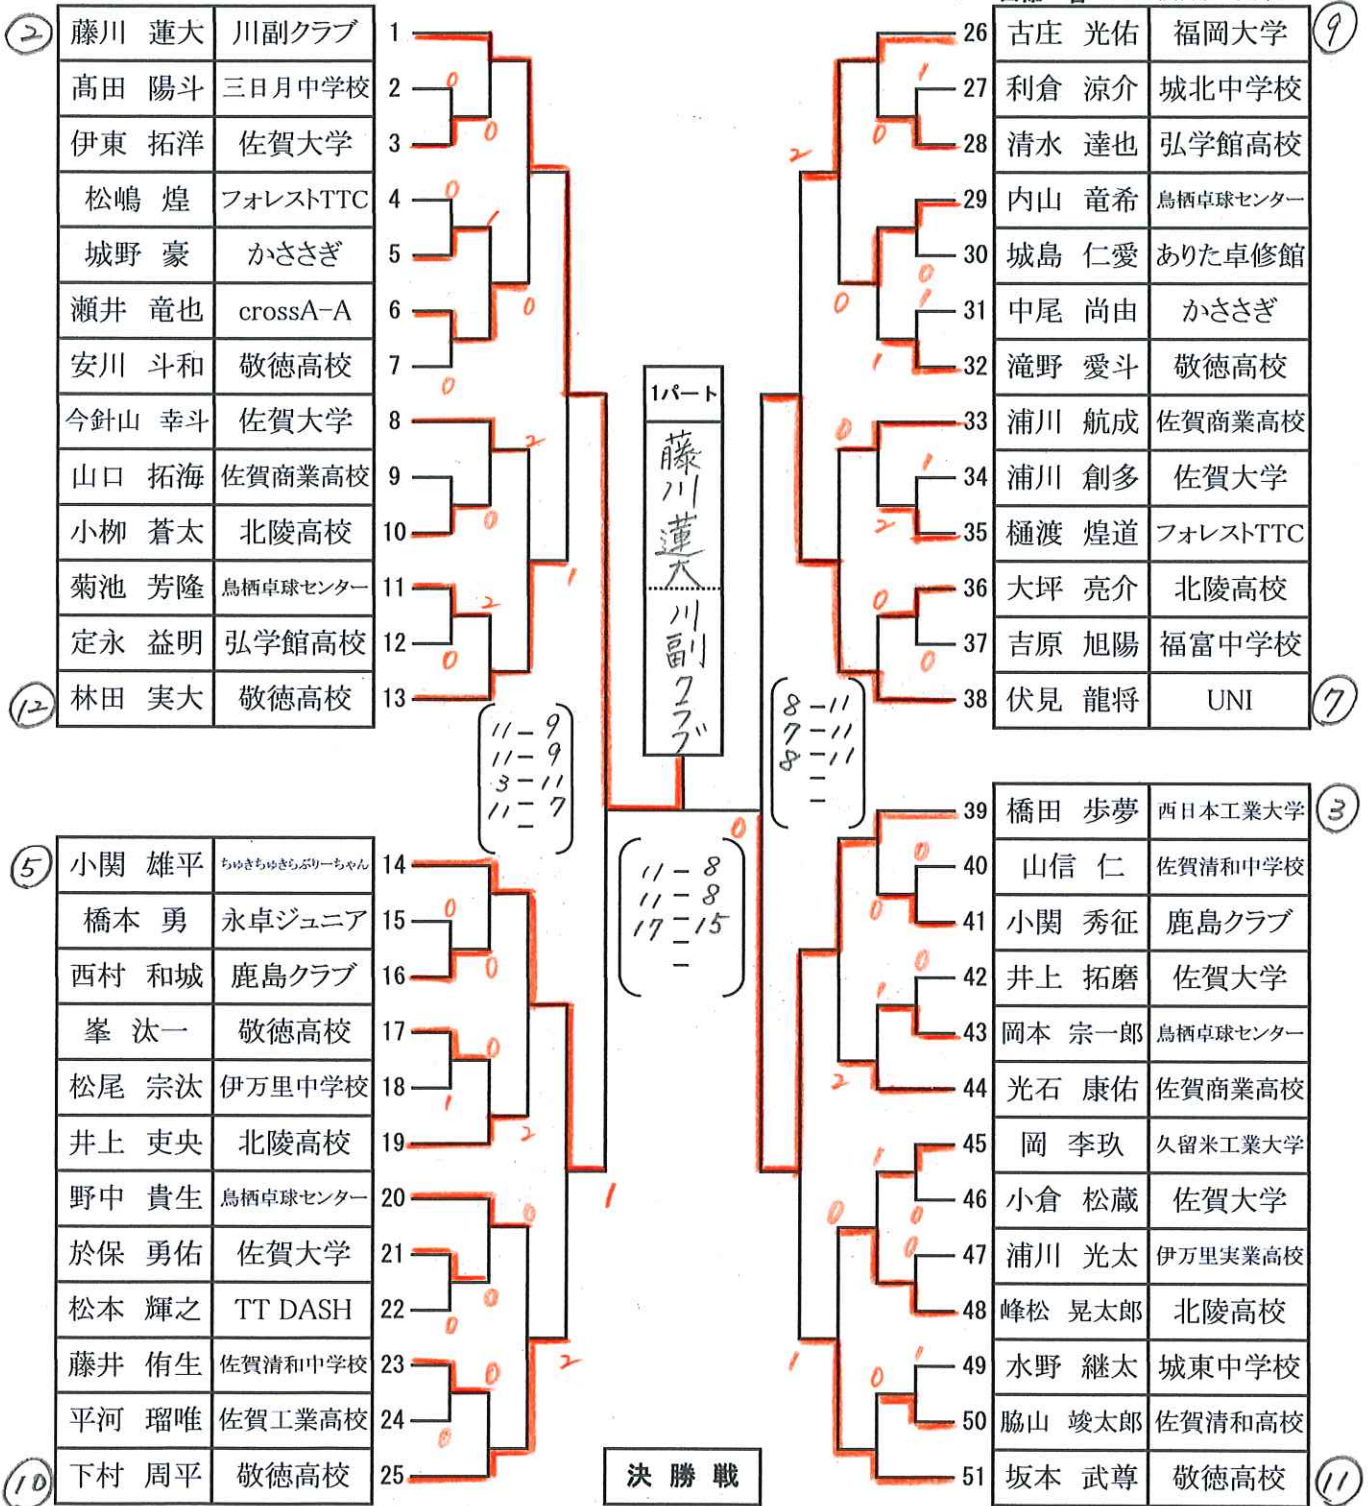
| (2) | 藤川　蓮大 | 川副クラブ | 1 |
|---|---|---|---|
| | 髙田　陽斗 | 三日月中学校 | 2 |
| | 伊東　拓洋 | 佐賀大学 | 3 |
| | 松嶋　煌 | フォレストTTC | 4 |
| | 城野　豪 | かささぎ | 5 |
| | 瀬井　竜也 | crossA-A | 6 |
| | 安川　斗和 | 敬徳高校 | 7 |
| | 今針山　幸斗 | 佐賀大学 | 8 |
| | 山口　拓海 | 佐賀商業高校 | 9 |
| | 小柳　蒼太 | 北陵高校 | 10 |
| | 菊池　芳隆 | 鳥栖卓球センター | 11 |
| | 定永　益明 | 弘学館高校 | 12 |
| (12) | 林田　実大 | 敬徳高校 | 13 |

| (5) | 小関　雄平 | ちゅきちゅきらぶりーちゃん | 14 |
|---|---|---|---|
| | 橋本　勇 | 永卓ジュニア | 15 |
| | 西村　和城 | 鹿島クラブ | 16 |
| | 峯　汰一 | 敬徳高校 | 17 |
| | 松尾　宗汰 | 伊万里中学校 | 18 |
| | 井上　吏央 | 北陵高校 | 19 |
| | 野中　貴生 | 鳥栖卓球センター | 20 |
| | 於保　勇佑 | 佐賀大学 | 21 |
| | 松本　輝之 | TT DASH | 22 |
| | 藤井　侑生 | 佐賀清和中学校 | 23 |
| | 平河　瑠唯 | 佐賀工業高校 | 24 |
| (10) | 下村　周平 | 敬徳高校 | 25 |

| 26 | 古庄　光佑 | 福岡大学 | (9) |
|---|---|---|---|
| 27 | 利倉　涼介 | 城北中学校 | |
| 28 | 清水　達也 | 弘学館高校 | |
| 29 | 内山　竜希 | 鳥栖卓球センター | |
| 30 | 城島　仁愛 | ありた卓修館 | |
| 31 | 中尾　尚由 | かささぎ | |
| 32 | 滝野　愛斗 | 敬徳高校 | |
| 33 | 浦川　航成 | 佐賀商業高校 | |
| 34 | 浦川　創多 | 佐賀大学 | |
| 35 | 樋渡　煌道 | フォレストTTC | |
| 36 | 大坪　亮介 | 北陵高校 | |
| 37 | 吉原　旭陽 | 福富中学校 | |
| 38 | 伏見　龍将 | UNI | (7) |

| 39 | 橋田　歩夢 | 西日本工業大学 | (3) |
|---|---|---|---|
| 40 | 山信　仁 | 佐賀清和中学校 | |
| 41 | 小関　秀征 | 鹿島クラブ | |
| 42 | 井上　拓磨 | 佐賀大学 | |
| 43 | 岡本　宗一郎 | 鳥栖卓球センター | |
| 44 | 光石　康佑 | 佐賀商業高校 | |
| 45 | 岡　李玖 | 久留米工業大学 | |
| 46 | 小倉　松蔵 | 佐賀大学 | |
| 47 | 浦川　光太 | 伊万里実業高校 | |
| 48 | 峰松　晃太郎 | 北陵高校 | |
| 49 | 水野　継太 | 城東中学校 | |
| 50 | 脇山　竣太郎 | 佐賀清和高校 | |
| 51 | 坂本　武尊 | 敬徳高校 | (11) |

1パート
藤川蓮大
川副クラブ

11−9
11−9
3−11
11−7

8−11
7−11
8−11

11−8
11−8
17−15

決勝戦